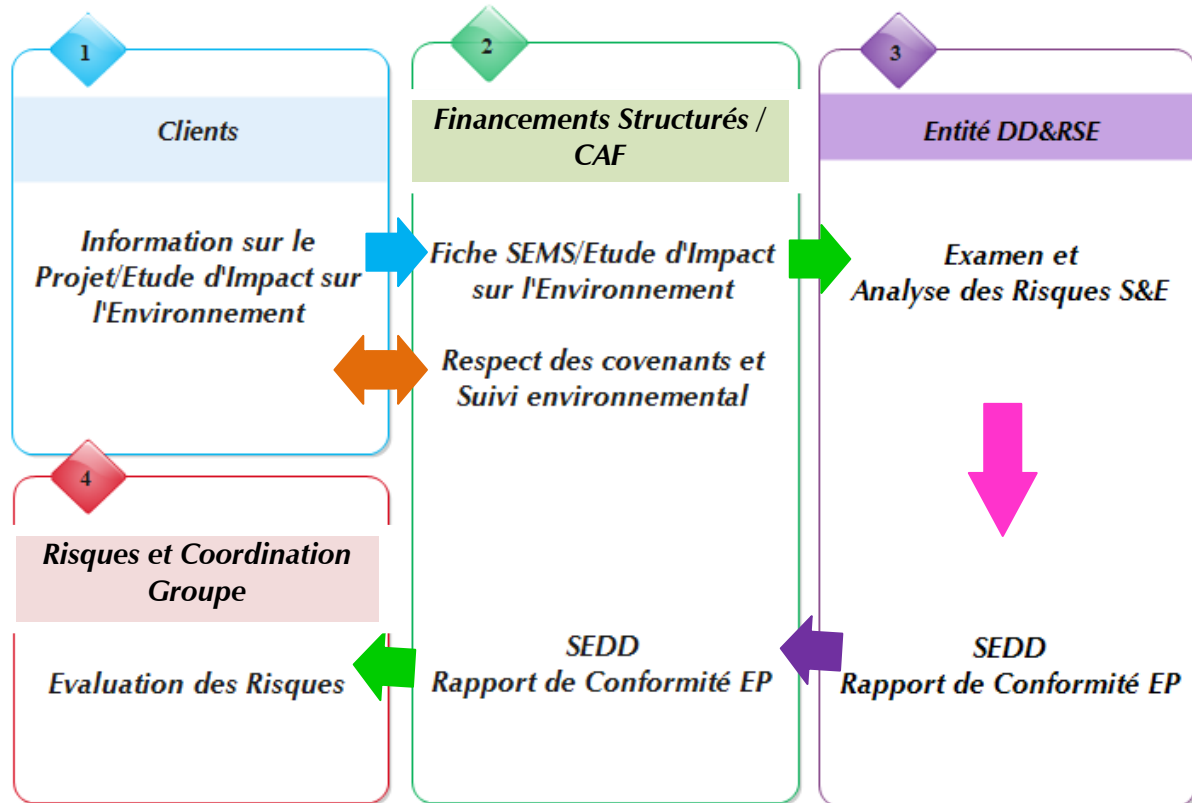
1

Clients

Information sur le Projet/Etude d'Impact sur l'Environnement

2

Financements Structurés / CAF

Fiche SEMS/Etude d'Impact sur l'Environnement

Respect des covenants et Suivi environnemental

SEDD
Rapport de Conformité EP

3

Entité DD&RSE

Examen et Analyse des Risques S&E

SEDD
Rapport de Conformité EP

4

Risques et Coordination Groupe

Evaluation des Risques